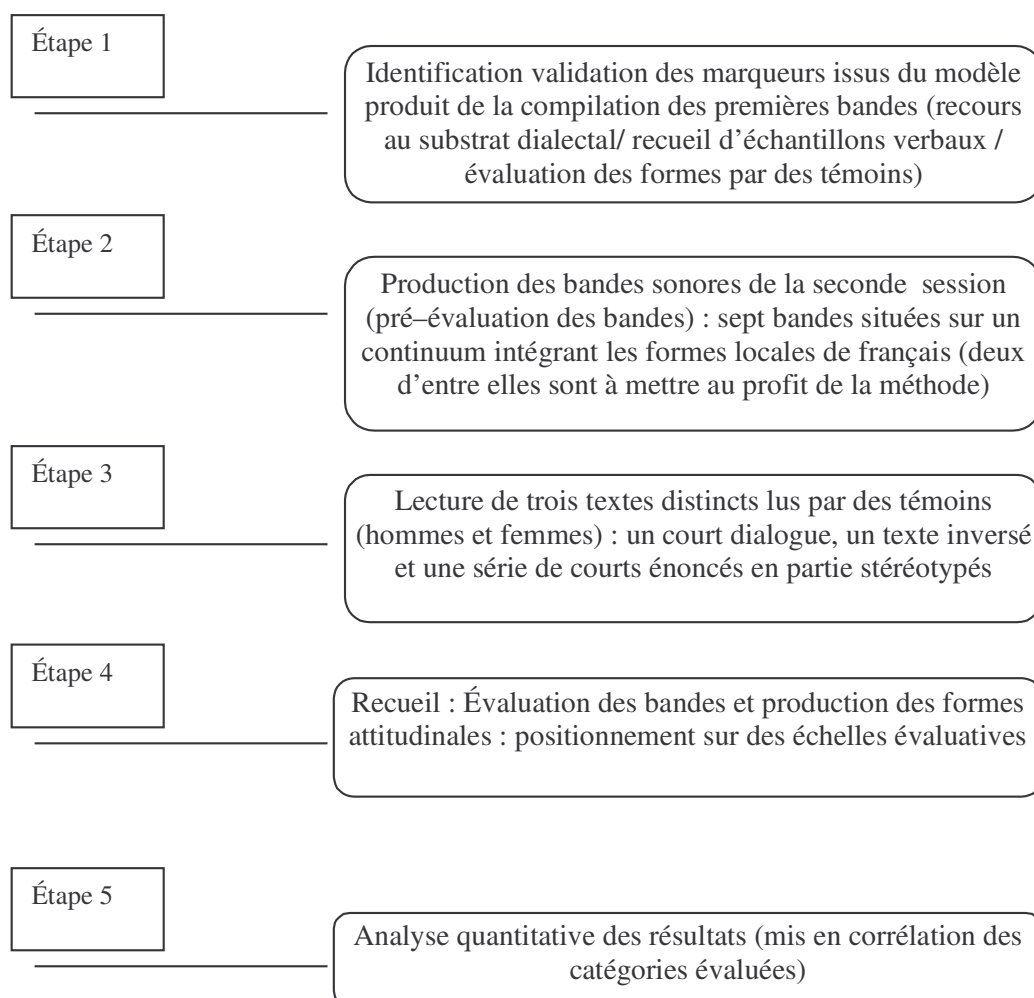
Étape 1

Identification validation des marqueurs issus du modèle produit de la compilation des premières bandes (recours au substrat dialectal/ recueil d'échantillons verbaux / évaluation des formes par des témoins)

Étape 2

Production des bandes sonores de la seconde session (pré–évaluation des bandes) : sept bandes situées sur un continuum intégrant les formes locales de français (deux d'entre elles sont à mettre au profit de la méthode)

Étape 3

Lecture de trois textes distincts lus par des témoins (hommes et femmes) : un court dialogue, un texte inversé et une série de courts énoncés en partie stéréotypés

Étape 4

Recueil : Évaluation des bandes et production des formes attitudinales : positionnement sur des échelles évaluatives

Étape 5

Analyse quantitative des résultats (mis en corrélation des catégories évaluées)